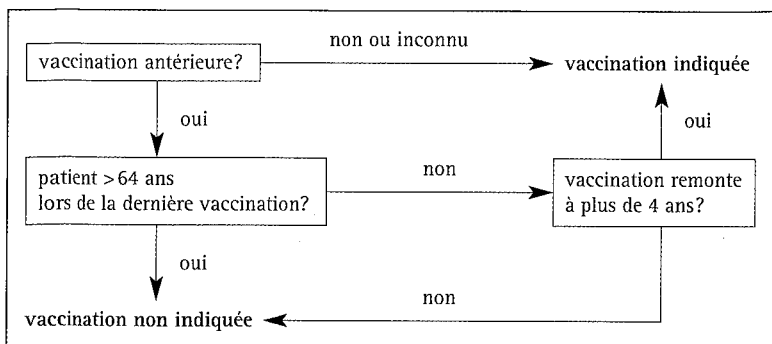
vaccination antérieure?

non ou inconnu

vaccination indiquée

oui

oui

patient >64 ans lors de la dernière vaccination?

non

vaccination remonte à plus de 4 ans?

oui

non

vaccination non indiquée